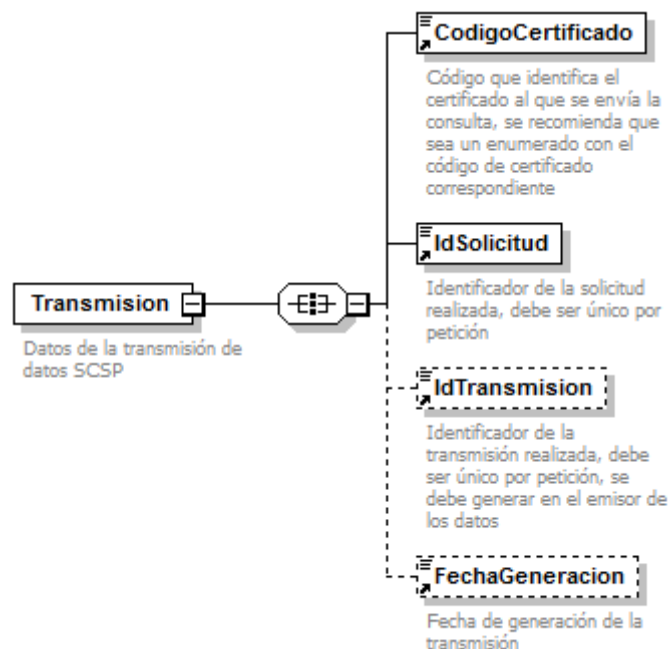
Transmision

Datos de la transmisión de datos SCSP

CodigoCertificado

Código que identifica el certificado al que se envía la consulta, se recomienda que sea un enumerado con el código de certificado correspondiente

IdSolicitud

Identificador de la solicitud realizada, debe ser único por petición

IdTransmision

Identificador de la transmisión realizada, debe ser único por petición, se debe generar en el emisor de los datos

FechaGeneracion

Fecha de generación de la transmisión